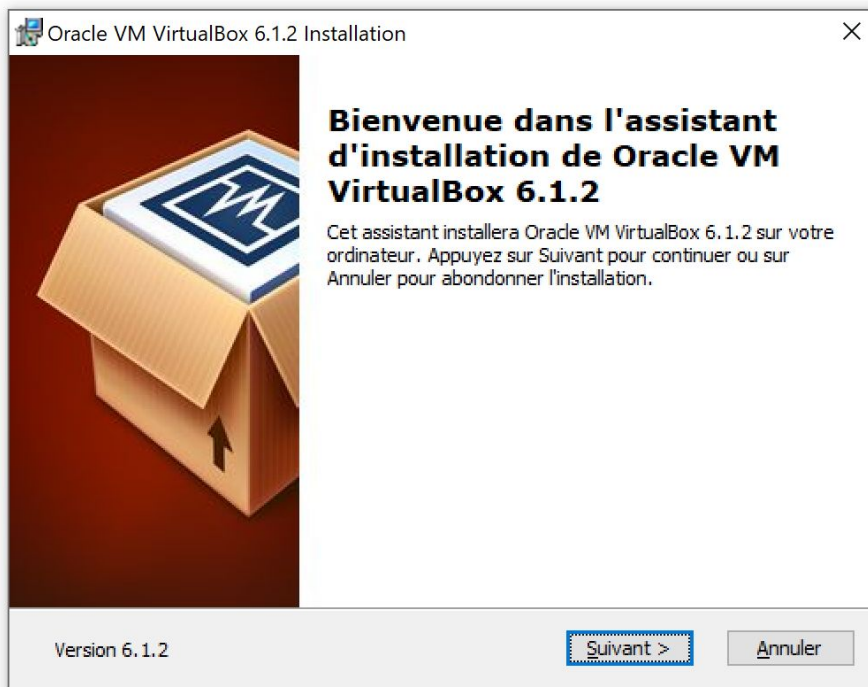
Oracle VM VirtualBox 6.1.2 Installation

×

Bienvenue dans l'assistant d'installation de Oracle VM VirtualBox 6.1.2

Cet assistant installera Oracle VM VirtualBox 6.1.2 sur votre ordinateur. Appuyez sur Suivant pour continuer ou sur Annuler pour abondonner l'installation.

Version 6.1.2

Suivant >

Annuler